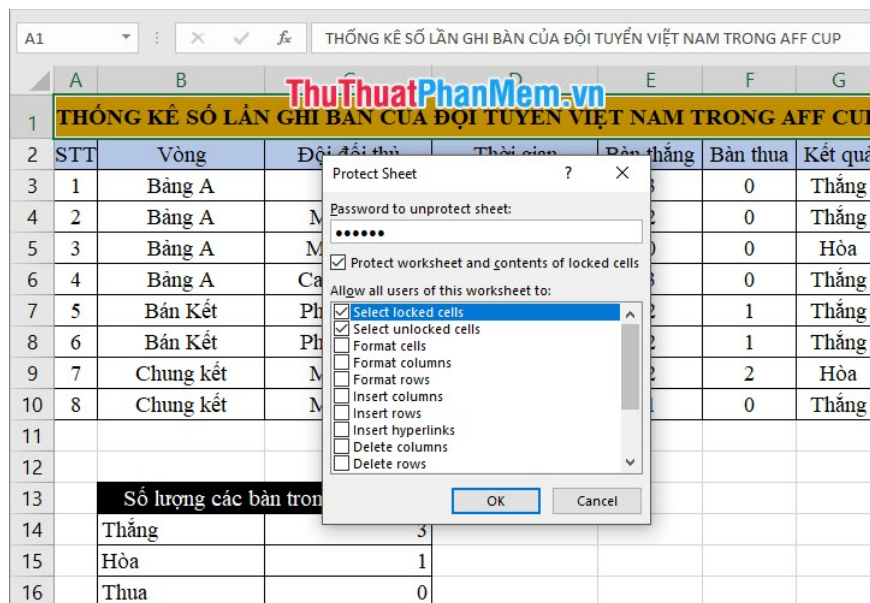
A1 | × ✓ fx | THỐNG KÊ SỐ LẦN GHI BÀN CỦA ĐỘI TUYỂN VIỆT NAM TRONG AFF CUP

ThuThuatPhanMem.vn

| | A | B | C | D | E | F | G |
|---|---|---|---|---|---|---|---|
| 1 | THỐNG KÊ SỐ LẦN GHI BÀN CỦA ĐỘI TUYỂN VIỆT NAM TRONG AFF CU | | | | | | |
| 2 | STT | Vòng | Đội đối thủ | Thời gian | Bàn thắng | Bàn thua | Kết quả |
| 3 | 1 | Bảng A | | | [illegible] | 0 | Thắng |
| 4 | 2 | Bảng A | M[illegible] | | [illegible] | 0 | Thắng |
| 5 | 3 | Bảng A | M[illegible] | | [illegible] | 0 | Hòa |
| 6 | 4 | Bảng A | Ca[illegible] | | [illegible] | 0 | Thắng |
| 7 | 5 | Bán Kết | Ph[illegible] | | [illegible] | 1 | Thắng |
| 8 | 6 | Bán Kết | Ph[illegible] | | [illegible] | 1 | Thắng |
| 9 | 7 | Chung kết | M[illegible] | | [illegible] | 2 | Hòa |
| 10 | 8 | Chung kết | M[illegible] | | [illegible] | 0 | Thắng |
| 11 | | | | | | | |
| 12 | | | | | | | |
| 13 | | Số lượng các bàn tron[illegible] | | | | | |
| 14 | | Thắng | 3 | | | | |
| 15 | | Hòa | 1 | | | | |
| 16 | | Thua | 0 | | | | |

Protect Sheet ? ×

Password to unprotect sheet:
••••••

☑ Protect worksheet and contents of locked cells

Allow all users of this worksheet to:
☑ Select locked cells
☑ Select unlocked cells
☐ Format cells
☐ Format columns
☐ Format rows
☐ Insert columns
☐ Insert rows
☐ Insert hyperlinks
☐ Delete columns
☐ Delete rows

OK | Cancel